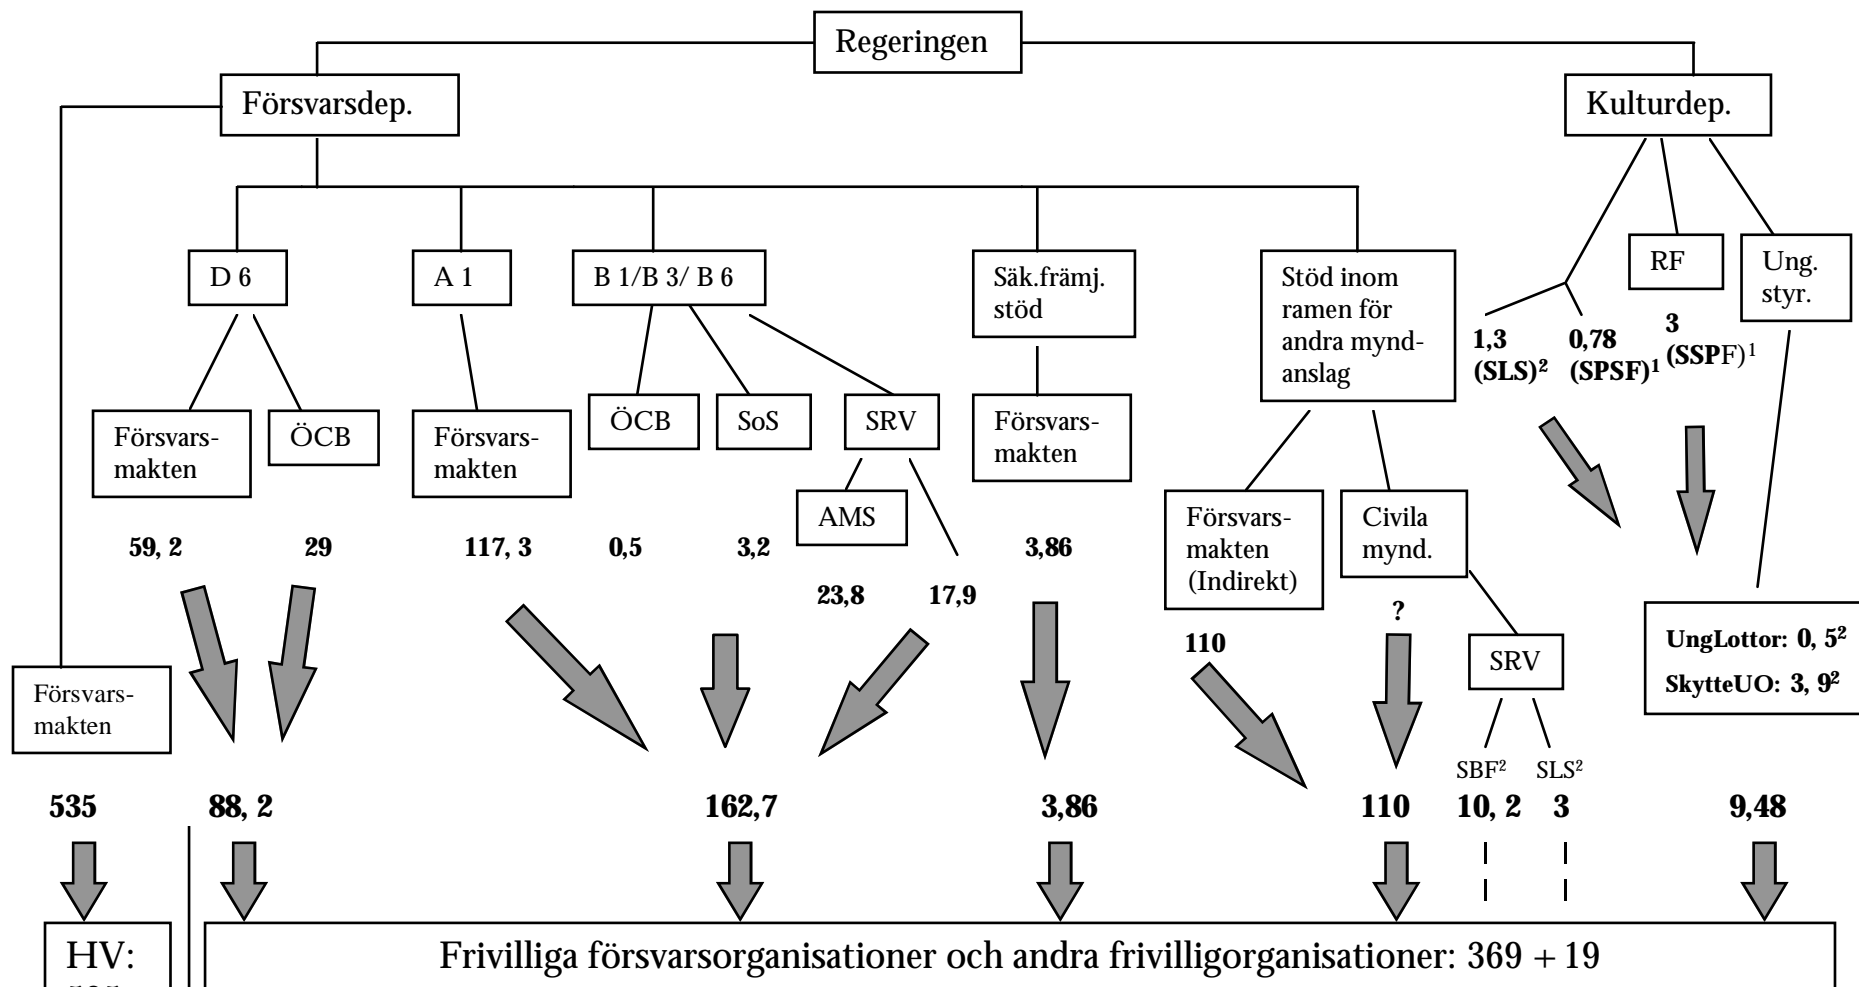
Regeringen

Försvarsdep.

Kulturdep.

D 6

A 1

B 1/B 3/ B 6

Säk.främj. stöd

Stöd inom ramen för andra myndanslag

RF

Ung. styr.

1,3 (SLS)$^2$

0,78 (SPSF)$^1$

3 (SSPF)$^1$

Försvarsmakten

ÖCB

Försvarsmakten

ÖCB

SoS

SRV

Försvarsmakten

AMS

Försvarsmakten (Indirekt)

Civila mynd.

59, 2

29

117, 3

0,5

3,2

23,8

17,9

3,86

?

110

SRV

UngLottor: 0, 5$^2$

SkytteUO: 3, 9$^2$

Försvarsmakten

SBF$^2$

SLS$^2$

535

88, 2

162,7

3,86

110

10, 2

3

9,48

HV: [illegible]

Frivilliga försvarsorganisationer och andra frivilligorganisationer: 369 + 19